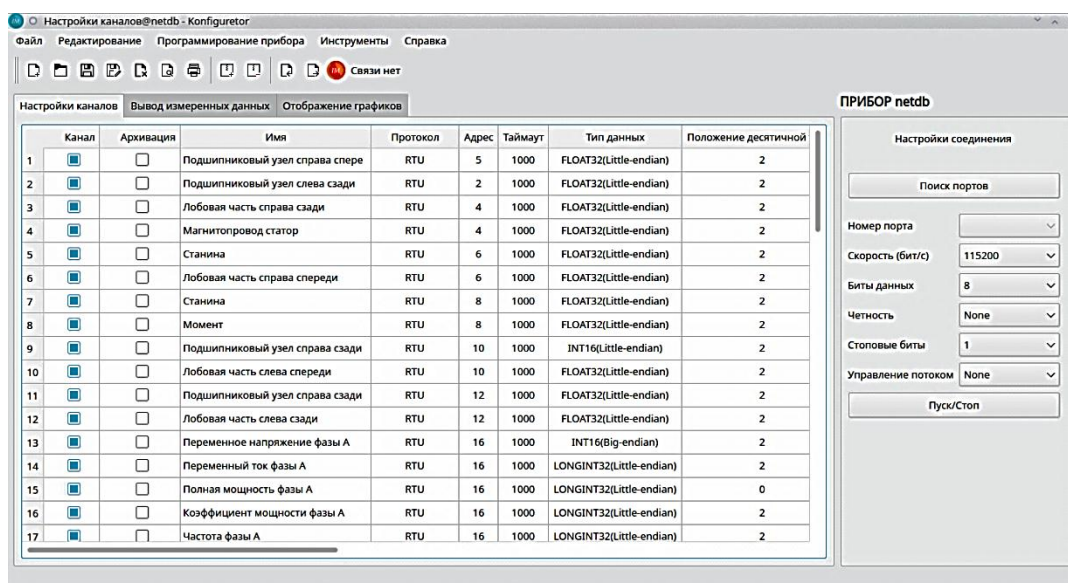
Настройки каналов@netdb - Konfigurator

Файл Редактирование Программирование прибора Инструменты Справка

Связи нет

Настройки каналов | Вывод измеренных данных | Отображение графиков

|  | Канал | Архивация | Имя | Протокол | Адрес | Таймаут | Тип данных | Положение десятичной |
|---|---|---|---|---|---|---|---|---|
| 1 | ■ | □ | Подшипниковый узел справа спере | RTU | 5 | 1000 | FLOAT32(Little-endian) | 2 |
| 2 | ■ | □ | Подшипниковый узел слева сзади | RTU | 2 | 1000 | FLOAT32(Little-endian) | 2 |
| 3 | ■ | □ | Лобовая часть справа сзади | RTU | 4 | 1000 | FLOAT32(Little-endian) | 2 |
| 4 | ■ | □ | Магнитопровод статор | RTU | 4 | 1000 | FLOAT32(Little-endian) | 2 |
| 5 | ■ | □ | Станина | RTU | 6 | 1000 | FLOAT32(Little-endian) | 2 |
| 6 | ■ | □ | Лобовая часть справа спереди | RTU | 6 | 1000 | FLOAT32(Little-endian) | 2 |
| 7 | ■ | □ | Станина | RTU | 8 | 1000 | FLOAT32(Little-endian) | 2 |
| 8 | ■ | □ | Момент | RTU | 8 | 1000 | FLOAT32(Little-endian) | 2 |
| 9 | ■ | □ | Подшипниковый узел справа сзади | RTU | 10 | 1000 | INT16(Little-endian) | 2 |
| 10 | ■ | □ | Лобовая часть слева спереди | RTU | 10 | 1000 | FLOAT32(Little-endian) | 2 |
| 11 | ■ | □ | Подшипниковый узел справа сзади | RTU | 12 | 1000 | FLOAT32(Little-endian) | 2 |
| 12 | ■ | □ | Лобовая часть слева сзади | RTU | 12 | 1000 | FLOAT32(Little-endian) | 2 |
| 13 | ■ | □ | Переменное напряжение фазы А | RTU | 16 | 1000 | INT16(Big-endian) | 2 |
| 14 | ■ | □ | Переменный ток фазы А | RTU | 16 | 1000 | LONGINT32(Little-endian) | 2 |
| 15 | ■ | □ | Полная мощность фазы А | RTU | 16 | 1000 | LONGINT32(Little-endian) | 0 |
| 16 | ■ | □ | Коэффициент мощности фазы А | RTU | 16 | 1000 | LONGINT32(Little-endian) | 2 |
| 17 | ■ | □ | Частота фазы А | RTU | 16 | 1000 | LONGINT32(Little-endian) | 2 |

ПРИБОР netdb

Настройки соединения

Поиск портов

Номер порта
Скорость (бит/с) 115200
Биты данных 8
Четность None
Стоповые биты 1
Управление потоком None

Пуск/Стоп